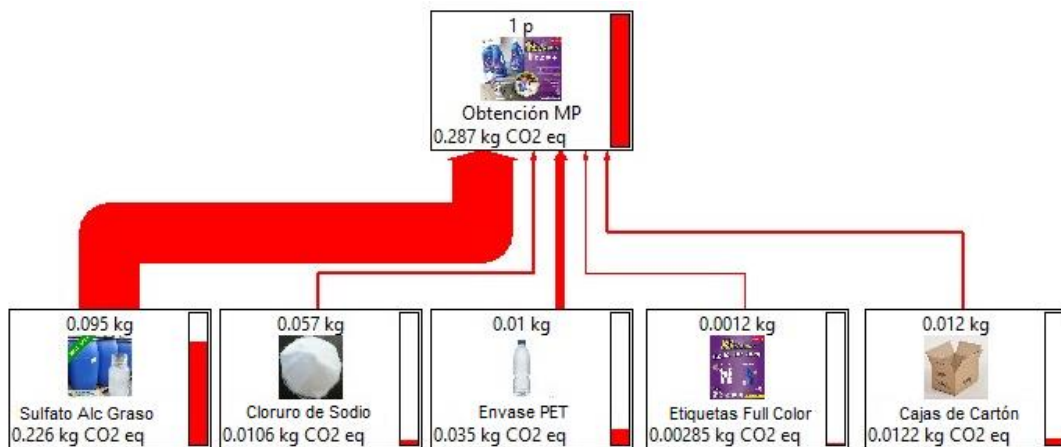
1 p

Obtención MP
0.287 kg CO2 eq

0.095 kg
Sulfato Alc Graso
0.226 kg CO2 eq

0.057 kg
Cloruro de Sodio
0.0106 kg CO2 eq

0.01 kg
Envase PET
0.035 kg CO2 eq

0.0012 kg
Etiquetas Full Color
0.00285 kg CO2 eq

0.012 kg
Cajas de Cartón
0.0122 kg CO2 eq